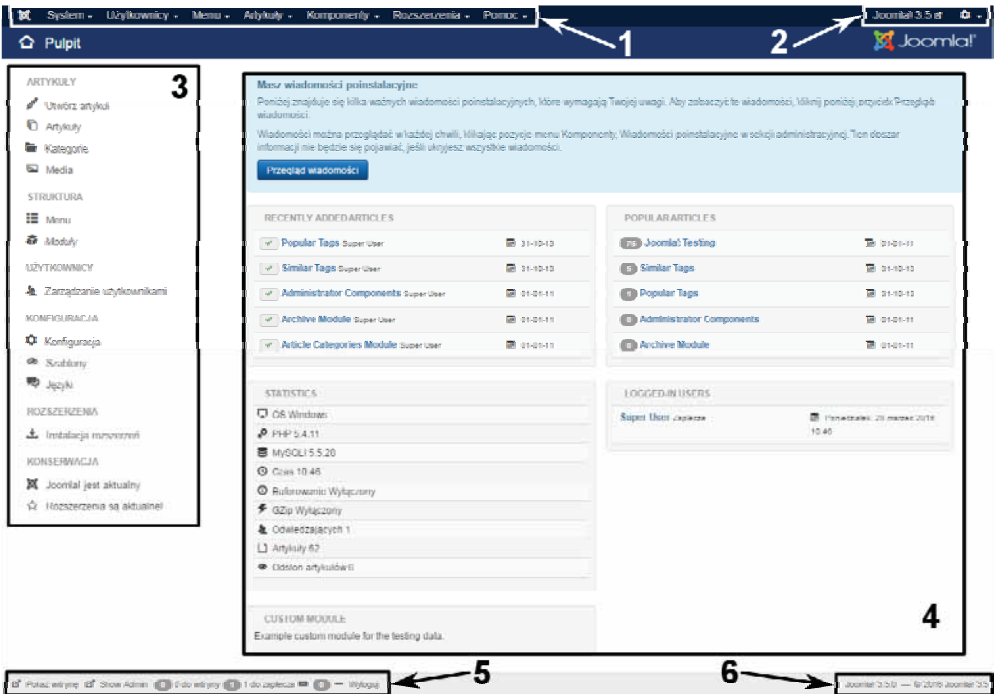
System ▾ Użytkownicy ▾ Menu ▾ Artykuły ▾ Komponenty ▾ Rozszerzenia ▾ Pomoc ▾

Joomla! 3.5 rf

1

2

Pulpit

Joomla!

3

ARTYKUŁY
Utwórz artykuł
Artykuły
Kategorie
Media

STRUKTURA
Menu
Moduły

UŻYTKOWNICY
Zarządzanie użytkownikami

KONFIGURACJA
Konfiguracja
Szablony
Języki

ROZSZERZENIA
Instalacja rozszerzeń

KONSERWACJA
Joomla! jest aktualny
Rozszerzenia są aktualne!

Masz wiadomości poinstalacyjne

Poniżej znajduje się kilka ważnych wiadomości poinstalacyjnych, które wymagają Twojej uwagi. Aby zobaczyć te wiadomości, kliknij poniżej przycisk Przegląd wiadomości.

Wiadomości można przeglądać w każdej chwili, klikając pozycję menu Komponenty, Wiadomości poinstalacyjne w sekcji administracyjnej. Ten obszar informacji nie będzie się pojawiać, jeśli ukryjesz wszystkie wiadomości.

Przegląd wiadomości

RECENTLY ADDED ARTICLES

| | | |
|---|---|---|
| Popular Tags Super User | 31-10-13 |
| Similar Tags Super User | 31-10-13 |
| Administrator Components Super User | 01-01-11 |
| Archive Module Super User | 01-01-11 |
| Article Categories Module Super User | 01-01-11 |

POPULAR ARTICLES

| | | |
|---|---|---|
| 75 | Joomla! Testing | 01-01-11 |
| 5 | Similar Tags | 01-10-13 |
| 5 | Popular Tags | 31-10-13 |
| 0 | Administrator Components | 01-01-11 |
| 0 | Archive Module | 01-01-11 |

STATISTICS
OS Windows
PHP 5.4.11
MySQLi 5.5.20
Czas 10:46
Buforowanie Wyłączony
GZip Wyłączony
Odwiedzających 1
Artykuły 62
Odsłon artykułów 6

LOGGED-IN USERS
Super User Zaplecze
Poniedziałek, 28 marzec 2016 10:46

CUSTOM MODULE
Example custom module for the testing data.

4

Pokaż witrynę Show Admin 0 0 do witryny 1 1 do zaplecza 0 — Wyloguj

5

6

Joomla! 3.5.0 — © 2016 Joomla! 3.5